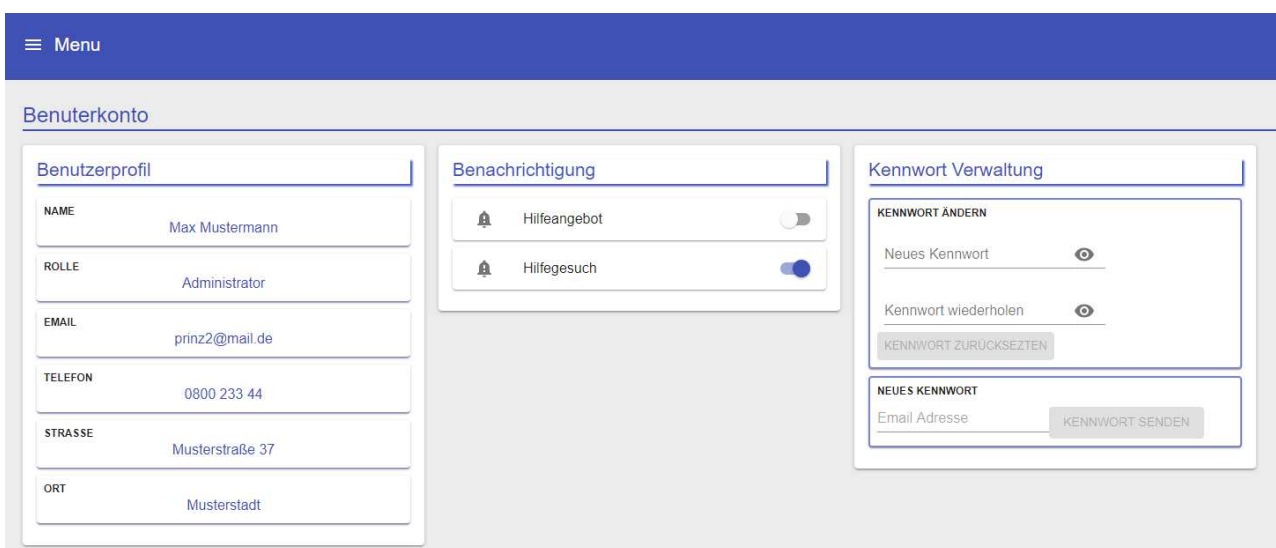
≡ Menu

Benuterkonto

Benutzerprofil

NAME
Max Mustermann

ROLLE
Administrator

EMAIL
prinz2@mail.de

TELEFON
0800 233 44

STRASSE
Musterstraße 37

ORT
Musterstadt

Benachrichtigung

Hilfeangebot

Hilfegesuch

Kennwort Verwaltung

KENNWORT ÄNDERN

Neues Kennwort

Kennwort wiederholen

KENNWORT ZURÜCKSEZTEN

NEUES KENNWORT

Email Adresse

KENNWORT SENDEN